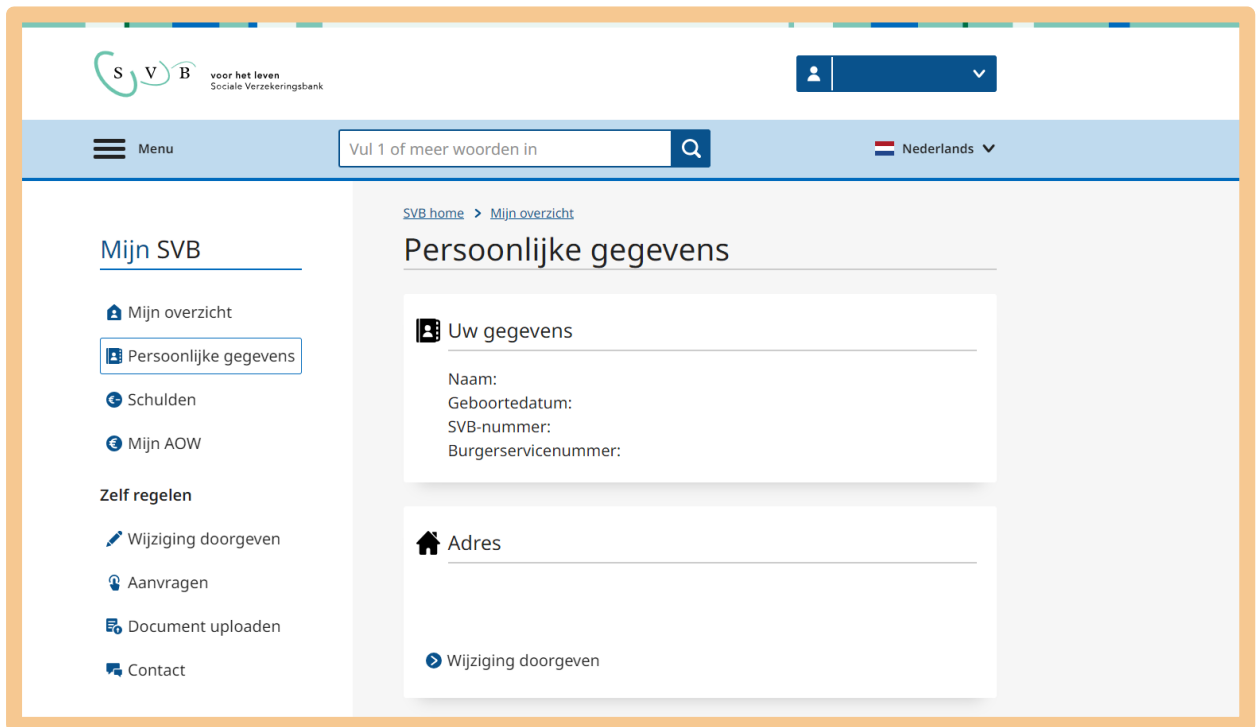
S V B voor het leven
Sociale Verzekeringsbank

Menu

Vul 1 of meer woorden in

Nederlands

Mijn SVB

Mijn overzicht
Persoonlijke gegevens
Schulden
Mijn AOW

Zelf regelen

Wijziging doorgeven
Aanvragen
Document uploaden
Contact

SVB home > Mijn overzicht

Persoonlijke gegevens

Uw gegevens

Naam:
Geboortedatum:
SVB-nummer:
Burgerservicenummer:

Adres

Wijziging doorgeven